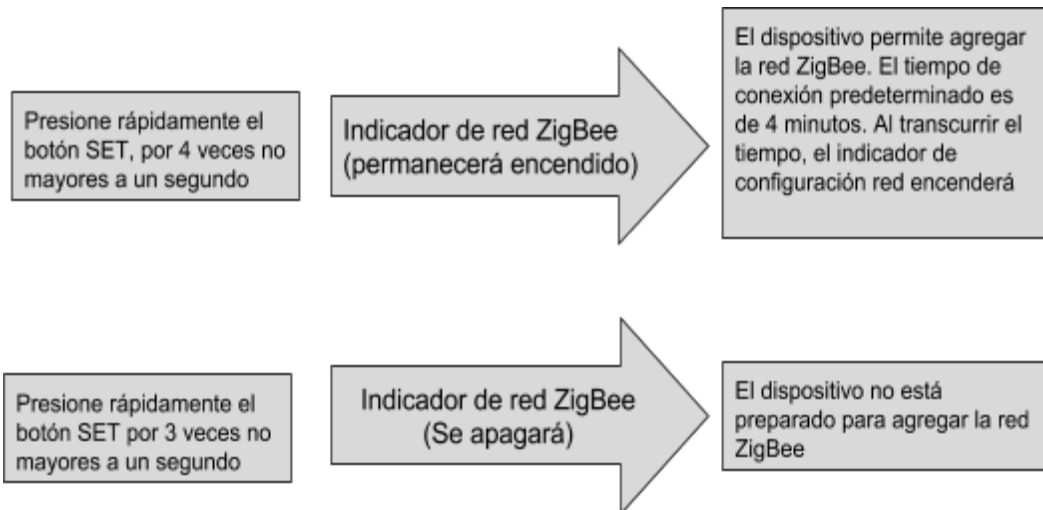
Presione rápidamente el botón SET, por 4 veces no mayores a un segundo

Indicador de red ZigBee (permanecerá encendido)

El dispositivo permite agregar la red ZigBee. El tiempo de conexión predeterminado es de 4 minutos. Al transcurrir el tiempo, el indicador de configuración red encenderá

Presione rápidamente el botón SET por 3 veces no mayores a un segundo

Indicador de red ZigBee (Se apagará)

El dispositivo no está preparado para agregar la red ZigBee